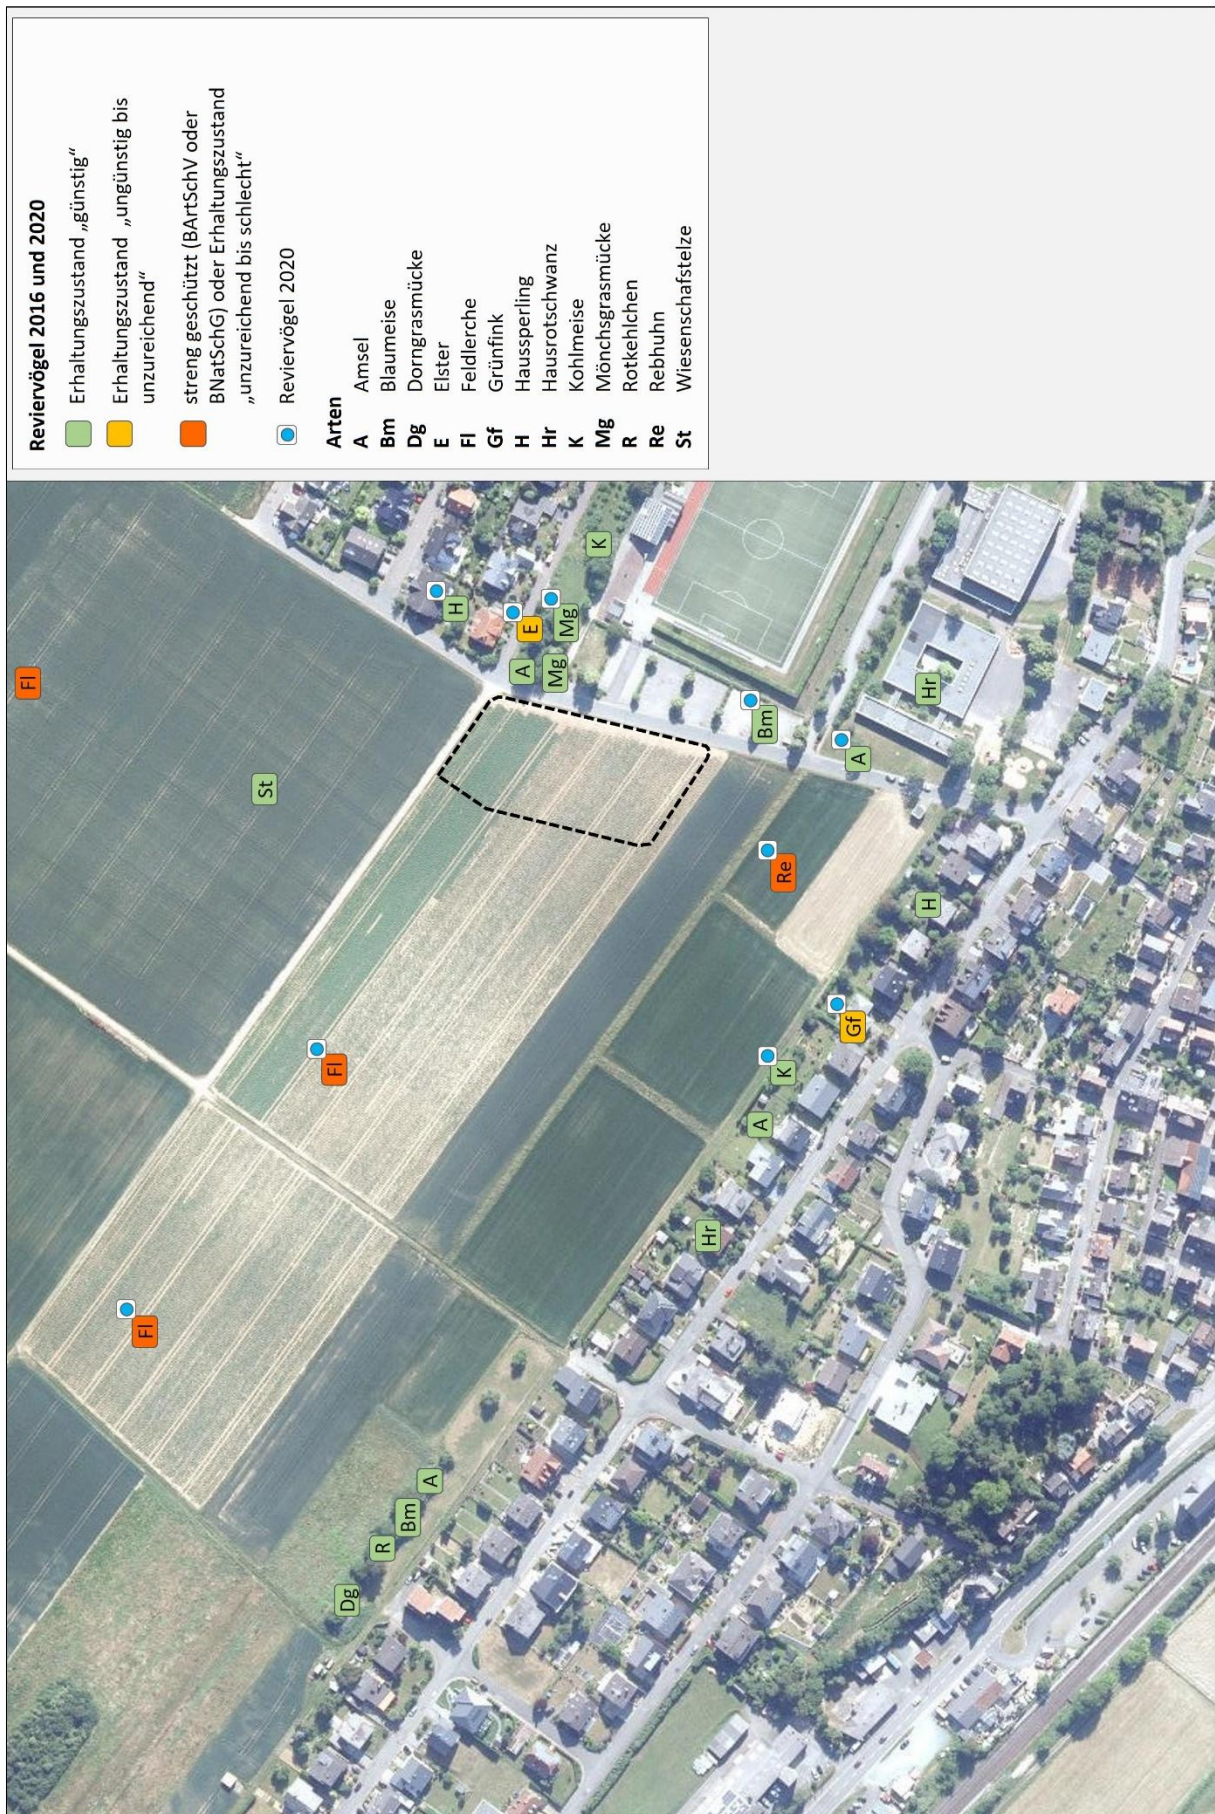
Reviervögel 2016 und 2020

Erhaltungszustand „günstig"

Erhaltungszustand „ungünstig bis unzureichend"

streng geschützt (BArtSchV oder BNatSchG) oder Erhaltungszustand „unzureichend bis schlecht"

Reviervögel 2020

Arten
A Amsel
Bm Blaumeise
Dg Dorngrasmücke
E Elster
Fl Feldlerche
Gf Grünfink
H Haussperling
Hr Hausrotschwanz
K Kohlmeise
Mg Mönchsgrasmücke
R Rotkehlchen
Re Rebhuhn
St Wiesenschafstelze

Fl
St
K
H
E
Mg
A
Mg
Bm
A
Hr
Re
H
Gf
Fl
K
A
Hr
Fl
A
Bm
R
Dg